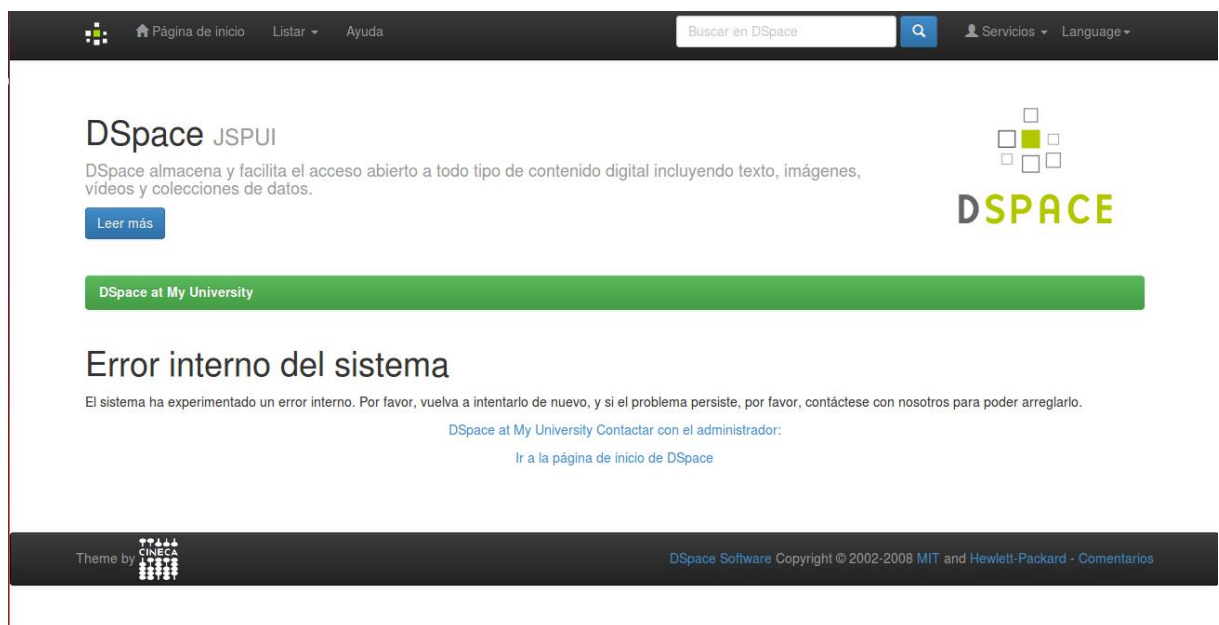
Página de inicio Listar Ayuda Buscar en DSpace Servicios Language

DSpace JSPUI

DSpace almacena y facilita el acceso abierto a todo tipo de contenido digital incluyendo texto, imágenes, vídeos y colecciones de datos.

Leer más

DSPACE

DSpace at My University

Error interno del sistema

El sistema ha experimentado un error interno. Por favor, vuelva a intentarlo de nuevo, y si el problema persiste, por favor, contáctese con nosotros para poder arreglarlo.

DSpace at My University Contactar con el administrador:

Ir a la página de inicio de DSpace

Theme by CINECA

DSpace Software Copyright © 2002-2008 MIT and Hewlett-Packard - Comentarios